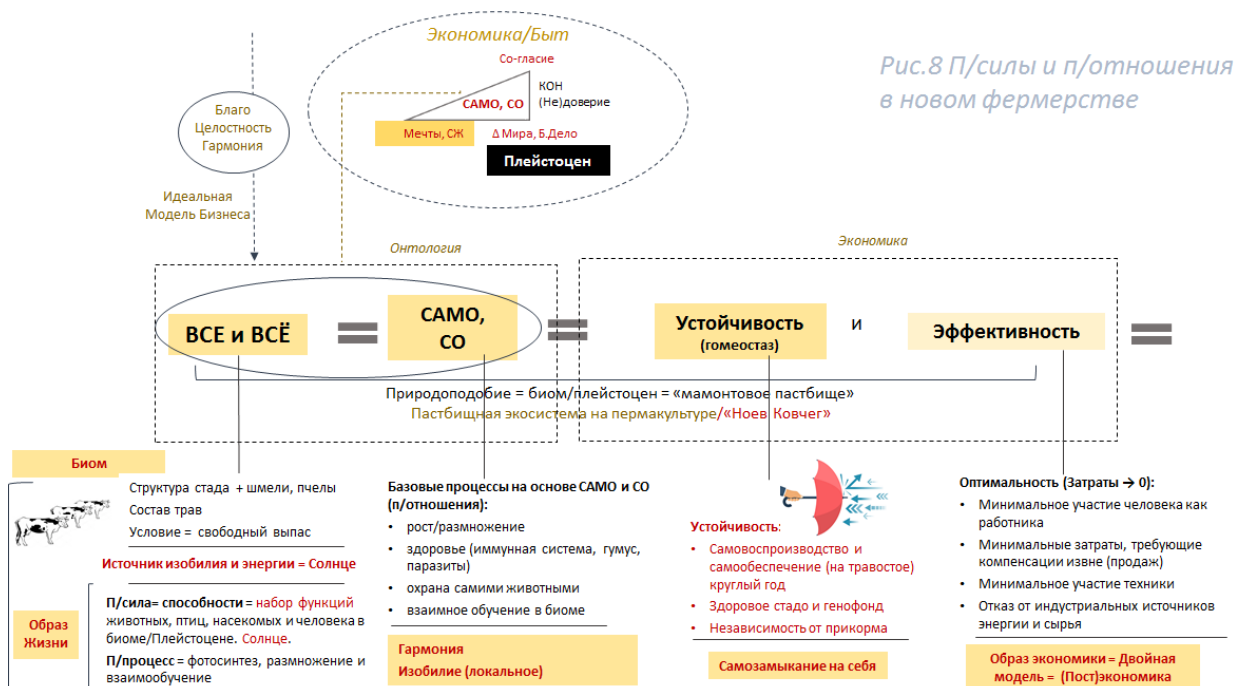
Экономика/Быт

Со-гласие

КОН (Не)доверие

САМО, СО

Мечты, СЖ

Δ Мира, Б.Дело

Плейстоцен

Рис.8 П/силы и п/отношения в новом фермерстве

Благо Целостность Гармония

Идеальная Модель Бизнеса

Онтология

Экономика

ВСЕ и ВСЁ

САМО, СО

Устойчивость (гомеостаз)

и

Эффективность

Природоподобие = биом/плейстоцен = «мамонтовое пастбище»
Пастбищная экосистема на пермакультуре/«Ноев Ковчег»

Биом

Структура стада + шмели, пчелы
Состав трав
Условие = свободный выпас

Источник изобилия и энергии = Солнце

Образ Жизни

П/сила= способности = набор функций животных, птиц, насекомых и человека в биоме/Плейстоцене. Солнце.

П/процесс = фотосинтез, размножение и взаимообучение

Базовые процессы на основе САМО и СО (п/отношения):
• рост/размножение
• здоровье (иммунная система, гумус, паразиты)
• охрана самими животными
• взаимное обучение в биоме

Гармония
Изобилие (локальное)

Устойчивость:
• Самовоспроизводство и самообеспечение (на травостое) круглый год
• Здоровое стадо и генофонд
• Независимость от прикорма

Самозамыкание на себя

Оптимальность (Затраты → 0):
• Минимальное участие человека как работника
• Минимальные затраты, требующие компенсации извне (продаж)
• Минимальное участие техники
• Отказ от индустриальных источников энергии и сырья

Образ экономики = Двойная модель = (Пост)экономика